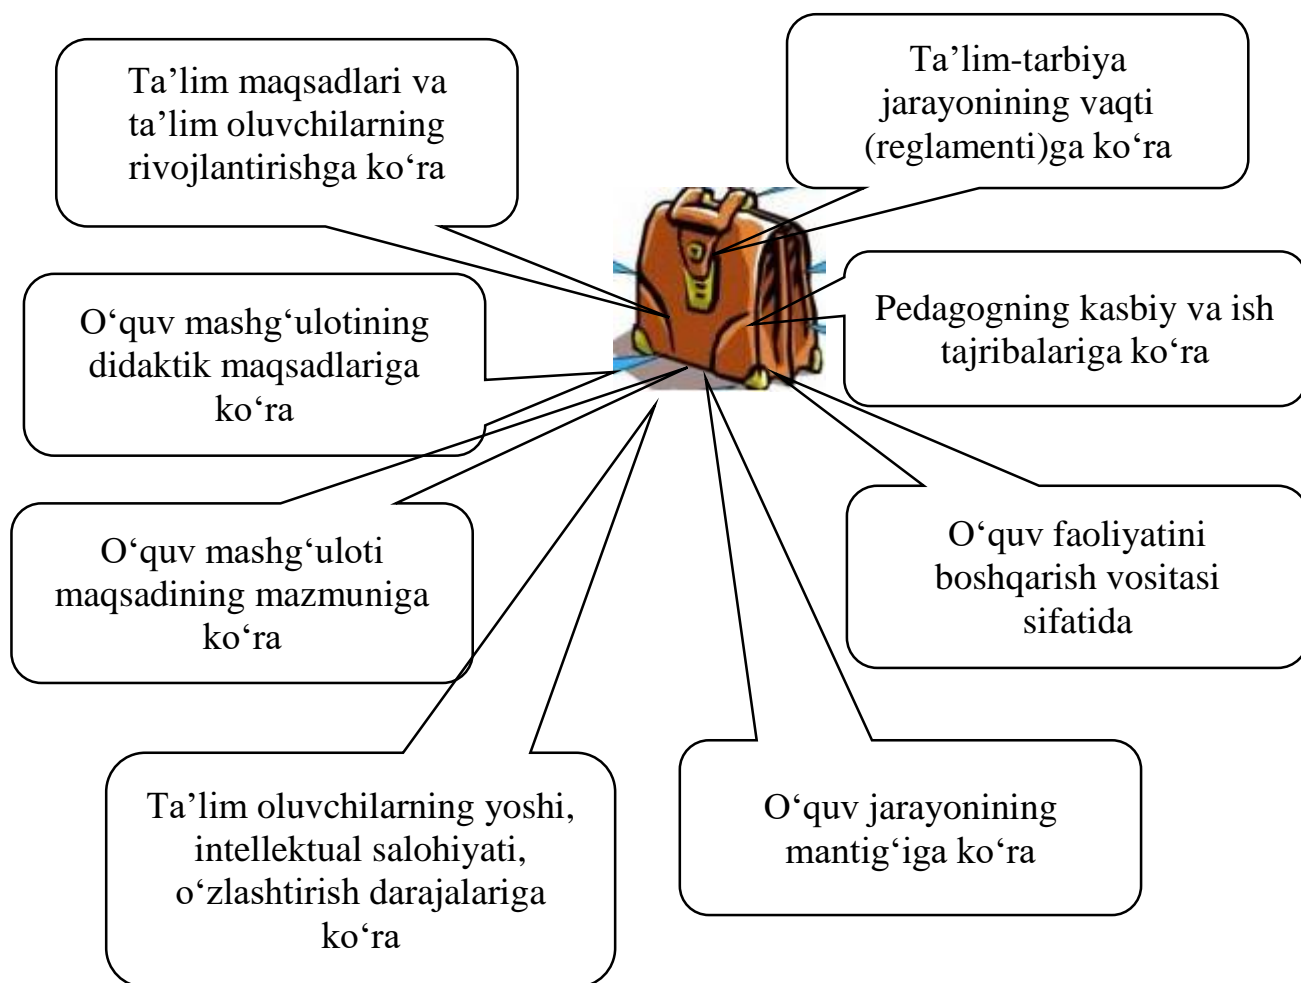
Ta’lim maqsadlari va ta’lim oluvchilarning rivojlantirishga ko‘ra

Ta’lim-tarbiya jarayonining vaqti (reglamenti)ga ko‘ra

O‘quv mashg‘ulotining didaktik maqsadlariga ko‘ra

Pedagogning kasbiy va ish tajribalariga ko‘ra

O‘quv mashg‘uloti maqsadining mazmuniga ko‘ra

O‘quv faoliyatini boshqarish vositasi sifatida

Ta’lim oluvchilarning yoshi, intellektual salohiyati, o‘zlashtirish darajalariga ko‘ra

O‘quv jarayonining mantig‘iga ko‘ra